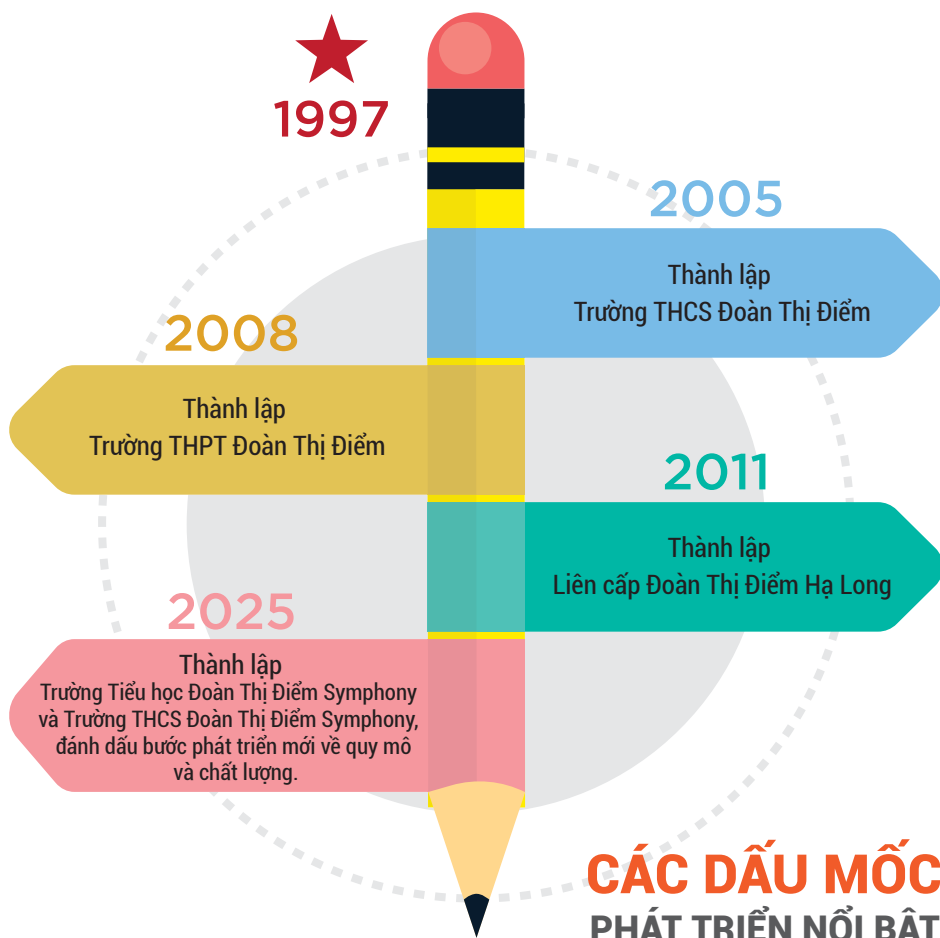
1997

2005

Thành lập
Trường THCS Đoàn Thị Điểm

2008

Thành lập
Trường THPT Đoàn Thị Điểm

2011

Thành lập
Liên cấp Đoàn Thị Điểm Hạ Long

2025

Thành lập
Trường Tiểu học Đoàn Thị Điểm Symphony và Trường THCS Đoàn Thị Điểm Symphony, đánh dấu bước phát triển mới về quy mô và chất lượng.

CÁC DẤU MỐC
PHÁT TRIỂN NỔI BẬT